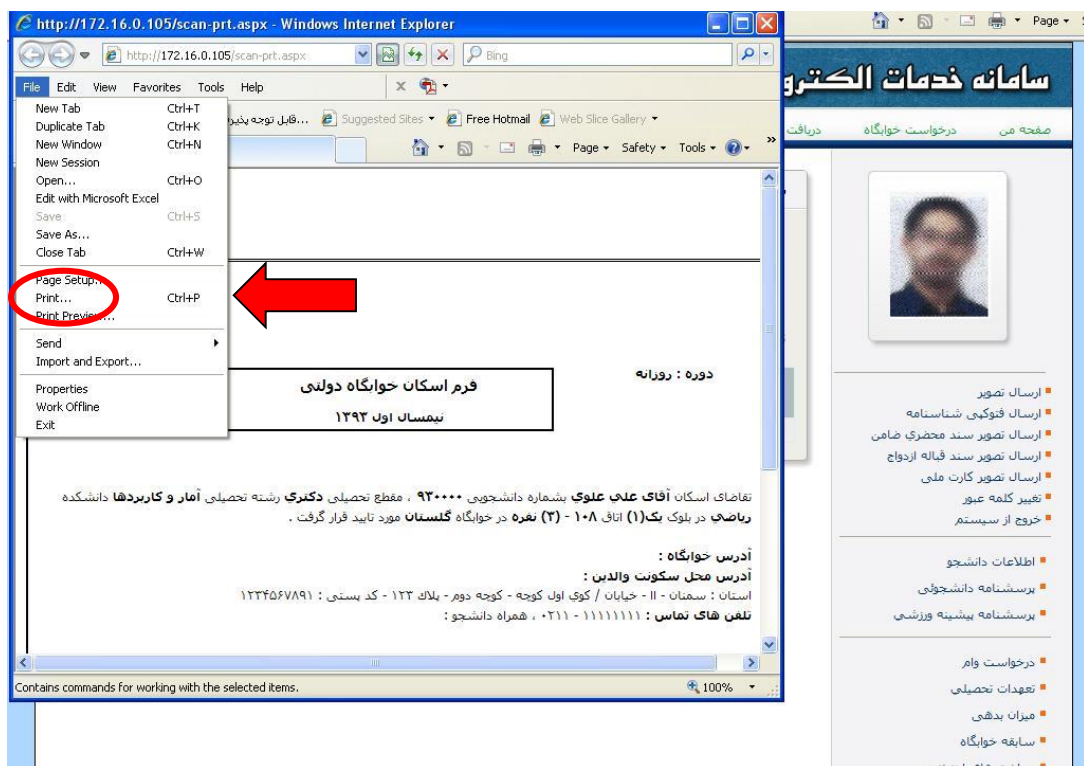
http://172.16.0.105/scan-prt.aspx - Windows Internet Explorer

http://172.16.0.105/scan-prt.aspx

Bing

File Edit View Favorites Tools Help

New Tab Ctrl+T
Duplicate Tab Ctrl+K
New Window Ctrl+N
New Session
Open... Ctrl+O
Edit with Microsoft Excel
Save Ctrl+S
Save As...
Close Tab Ctrl+W
Page Setup...
Print... Ctrl+P
Print Preview...
Send
Import and Export...
Properties
Work Offline
Exit

...قابل توجه پذیر Suggested Sites Free Hotmail Web Slice Gallery

Page Safety Tools

Page

سامانه خدمات الکترو

صفحه من درخواست خوابگاه دریافت

دوره : روزانه

فرم اسکان خوابگاه دولتی
نیمسال اول ۱۳۹۲

تقاضای اسکان آقای علی علوی بشماره دانشجویی ۹۳۰۰۰۰ ، مقطع تحصیلی دکتری رشته تحصیلی آمار و کاربردها دانشکده ریاضی در بلوک یک(۱) اتاق ۱۰۸ - (۳) نفره در خوابگاه گلستان مورد تایید قرار گرفت .

آدرس خوابگاه :
آدرس محل سکونت والدین :
استان : سمنان - II - خیابان / کوی اول کوچه - کوچه دوم - پلاک ۱۲۳ - کد پستی : ۱۲۳۴۵۶۷۸۹۱
تلفن های تماس : ۱۱۱۱۱۱۱۱ - ۰۲۱۱ ، همراه دانشجو :

ارسال تصویر
ارسال فتوکپی شناسنامه
ارسال تصویر سند محضری ضامن
ارسال تصویر سند قباله ازدواج
ارسال تصویر کارت ملی
تغییر کلمه عبور
خروج از سیستم

اطلاعات دانشجو
پرسشنامه دانشجوئی
پرسشنامه پیشینه ورزشی

درخواست وام
تعهدات تحصیلی
میزان بدهی
سابقه خوابگاه

Contains commands for working with the selected items.

100%